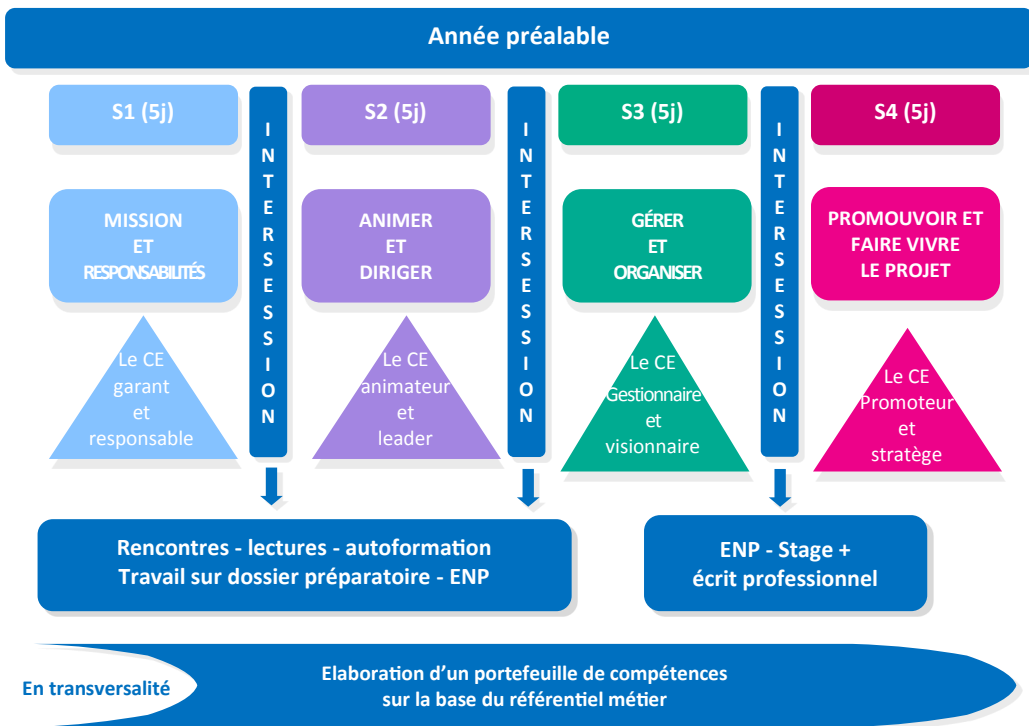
Année préalable

S1 (5j)

MISSION
ET
RESPONSABILITÉS

Le CE
garant
et
responsable

INTERSESSION

S2 (5j)

ANIMER
ET
DIRIGER

Le CE
animateur
et
leader

INTERSESSION

S3 (5j)

GÉRER
ET
ORGANISER

Le CE
Gestionnaire
et
visionnaire

INTERSESSION

S4 (5j)

PROMOUVOIR ET
FAIRE VIVRE
LE PROJET

Le CE
Promoteur
et
stratège

Rencontres - lectures - autoformation
Travail sur dossier préparatoire - ENP

ENP - Stage +
écrit professionnel

En transversalité

Elaboration d'un portefeuille de compétences
sur la base du référentiel métier